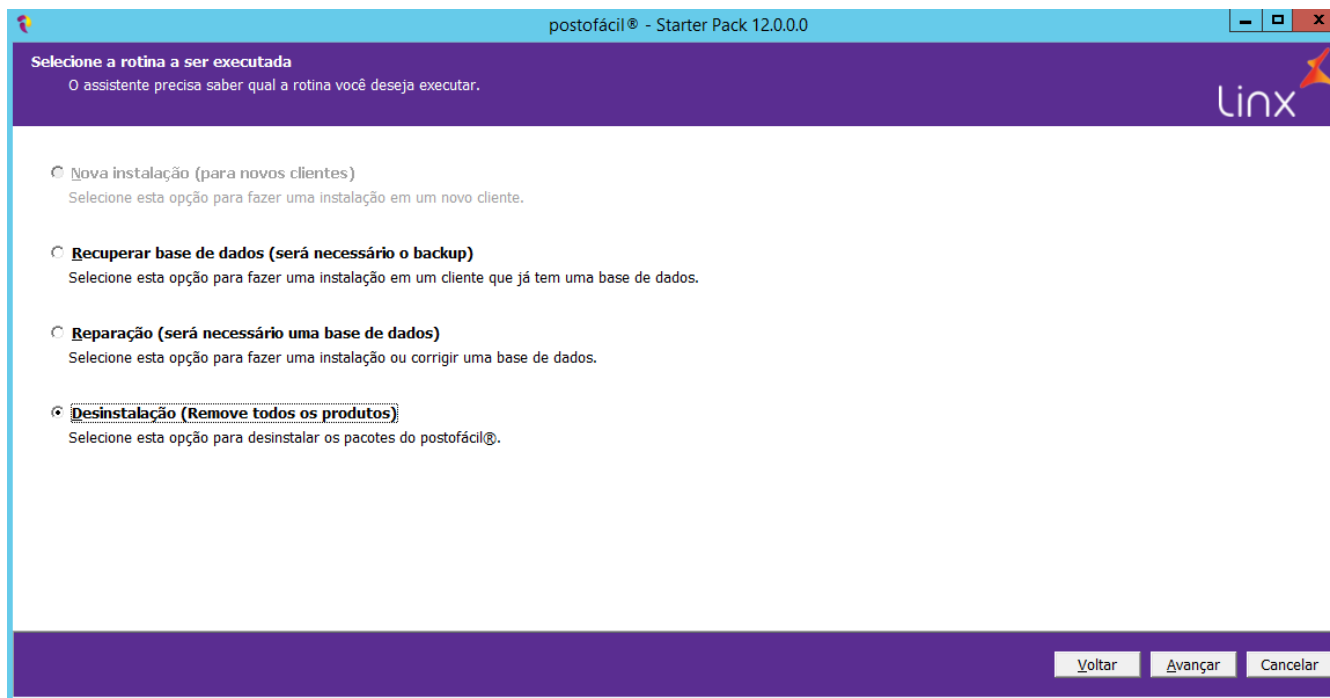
postofácil® - Starter Pack 12.0.0.0

Selecione a rotina a ser executada
O assistente precisa saber qual a rotina você deseja executar.

linx

Nova instalação (para novos clientes)
Selecione esta opção para fazer uma instalação em um novo cliente.

Recuperar base de dados (será necessário o backup)
Selecione esta opção para fazer uma instalação em um cliente que já tem uma base de dados.

Reparação (será necessário uma base de dados)
Selecione esta opção para fazer uma instalação ou corrigir uma base de dados.

Desinstalação (Remove todos os produtos)
Selecione esta opção para desinstalar os pacotes do postofácil®.

Voltar Avançar Cancelar